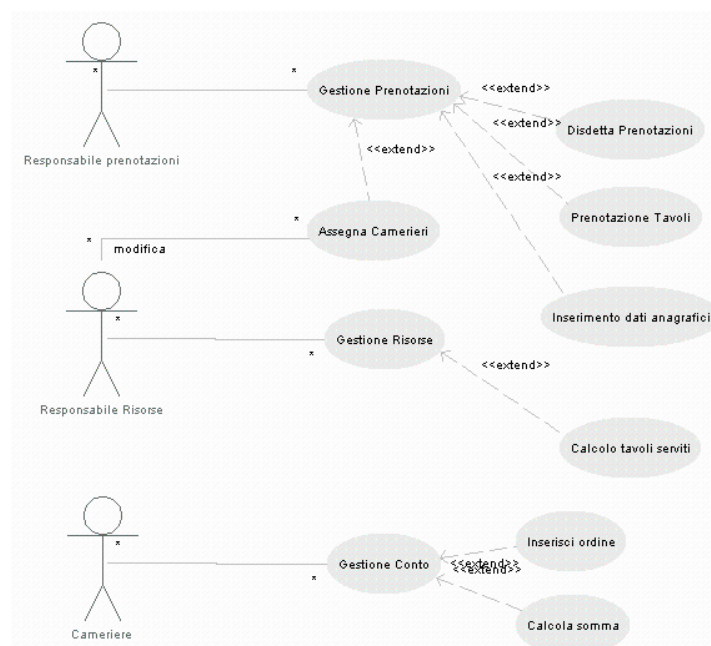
*
*
Responsabile prenotazioni
Gestione Prenotazioni
<<extend>>
<<extend>>
Disdetta Prenotazioni
<<extend>>
<<extend>>
Prenotazione Tavoli
*
Assegna Camerieri
*
modifica
*
Inserimento dati anagrafici
Gestione Risorse
*
<<extend>>
Responsabile Risorse
Calcolo tavoli serviti
*
Inserisci ordine
Gestione Conto
<<extend>>
<<extend>>
*
Cameriere
Calcola somma